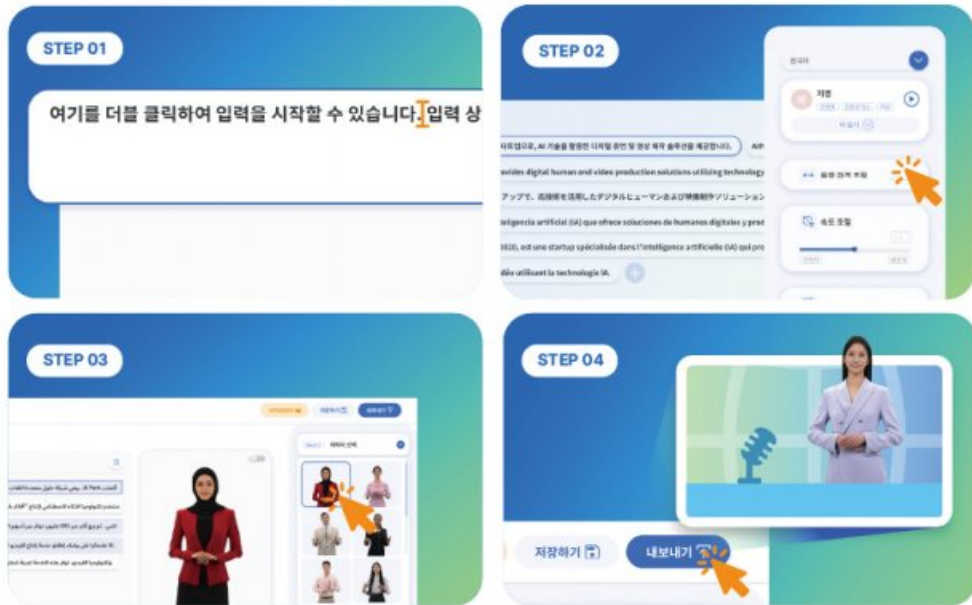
STEP 01

여기를 더블 클릭하여 입력을 시작할 수 있습니다. 입력 상

STEP 02

한국어

지영

미리듣기

속도 조절

기업으로, AI 기술을 활용한 디지털 휴먼 및 영상 제작 솔루션을 제공합니다.

ovides digital human and video production solutions utilizing technology

アップで、AI技術を活用したデジタルヒューマンおよび映像制作ソリューション

teligencia artificial (IA) que ofrece soluciones de humanos digitales y prod

2020, est une startup spécialisée dans l'intelligence artificielle (IA) qui pro

déo utilisant la technologie IA.

STEP 03

STEP 04

저장하기

내보내기